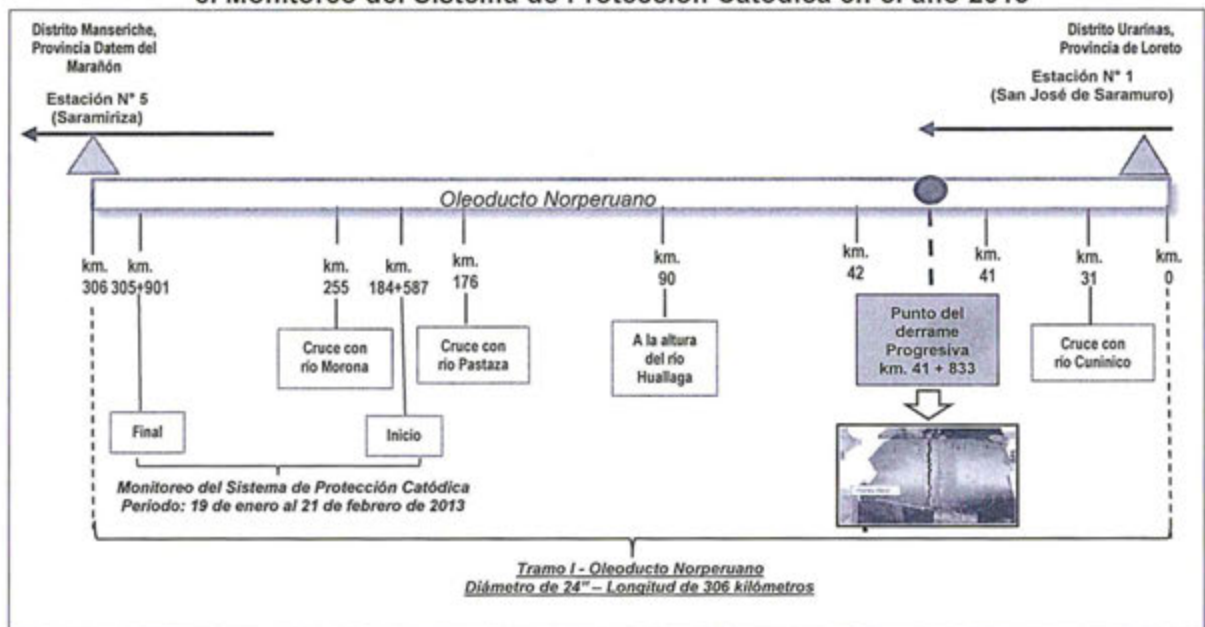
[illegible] Monitoreo del Sistema de Protección Catódica en el año 2013

Distrito Manseriche, Provincia Datem del Marañón

Estación N° 5 (Saramiriza)

Distrito Urarinas, Provincia de Loreto

Estación N° 1 (San José de Saramuro)

Oleoducto Norperuano

km. 306

km. 305+901

km. 255

km. 184+587

km. 176

km. 90

km. 42

km. 41

km. 31

km. 0

Cruce con río Morona

Cruce con río Pastaza

A la altura del río Huallaga

Punto del derrame Progresiva km. 41 + 833

Cruce con río Cuninico

Final

Inicio

Monitoreo del Sistema de Protección Catódica Periodo: 19 de enero al 21 de febrero de 2013

Tramo I - Oleoducto Norperuano
Diámetro de 24" – Longitud de 306 kilómetros